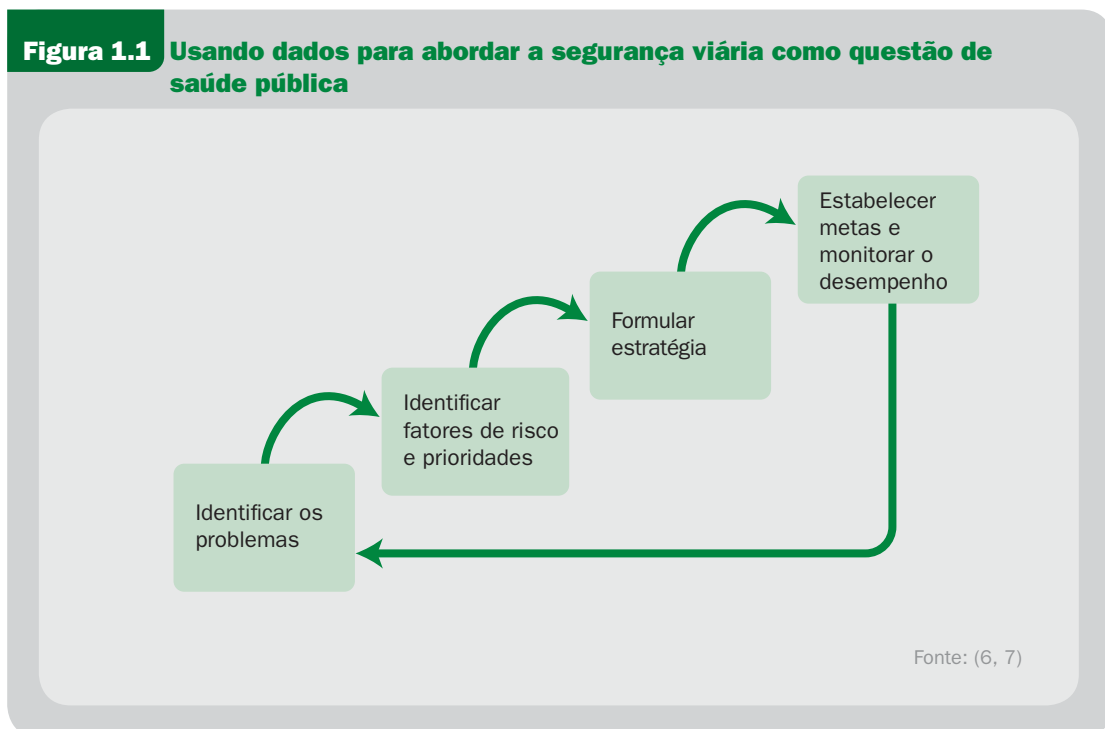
Figura 1.1 Usando dados para abordar a segurança viária como questão de saúde pública

Identificar os problemas

Identificar fatores de risco e prioridades

Formular estratégia

Estabelecer metas e monitorar o desempenho

Fonte: (6, 7)